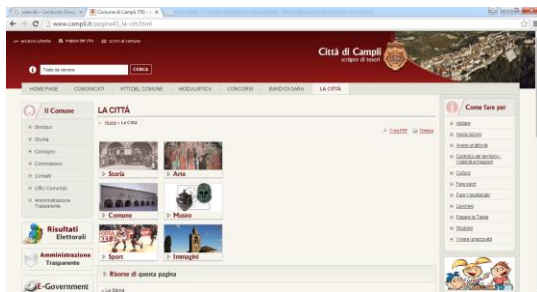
Comune di Campli (TE) - ... ×

www.campli.it/pagina61_la-citt.html

Città di Campli
scrigno di tesori

Testo da cercare
CERCA

HOME PAGE | COMUNICATI | ATTI DEL COMUNE | MODULISTICA | CONCORSI | BANDI DI GARA | LA CITTÀ

Il Comune
Sindaco
Storia
Consiglio
Commissioni
Contatti
Uffici Comunali
Amministrazione Trasparente

Risultati Elettorali

Amministrazione Trasparente

E-Government

LA CITTÀ

Home » La Città

Crea PDF Stampa

Storia
Arte
Comune
Museo
Sport
Immagini

Risorse di questa pagina

La Storia

Come fare per
Abitare
Associazioni
Avere un'attività
Controllo del territorio - Viabilità e trasporti
Cultura
Fare sport
Fare l'assistenza
Lavorare
Pagare le Tasse
Studiare
Vivere la terza età